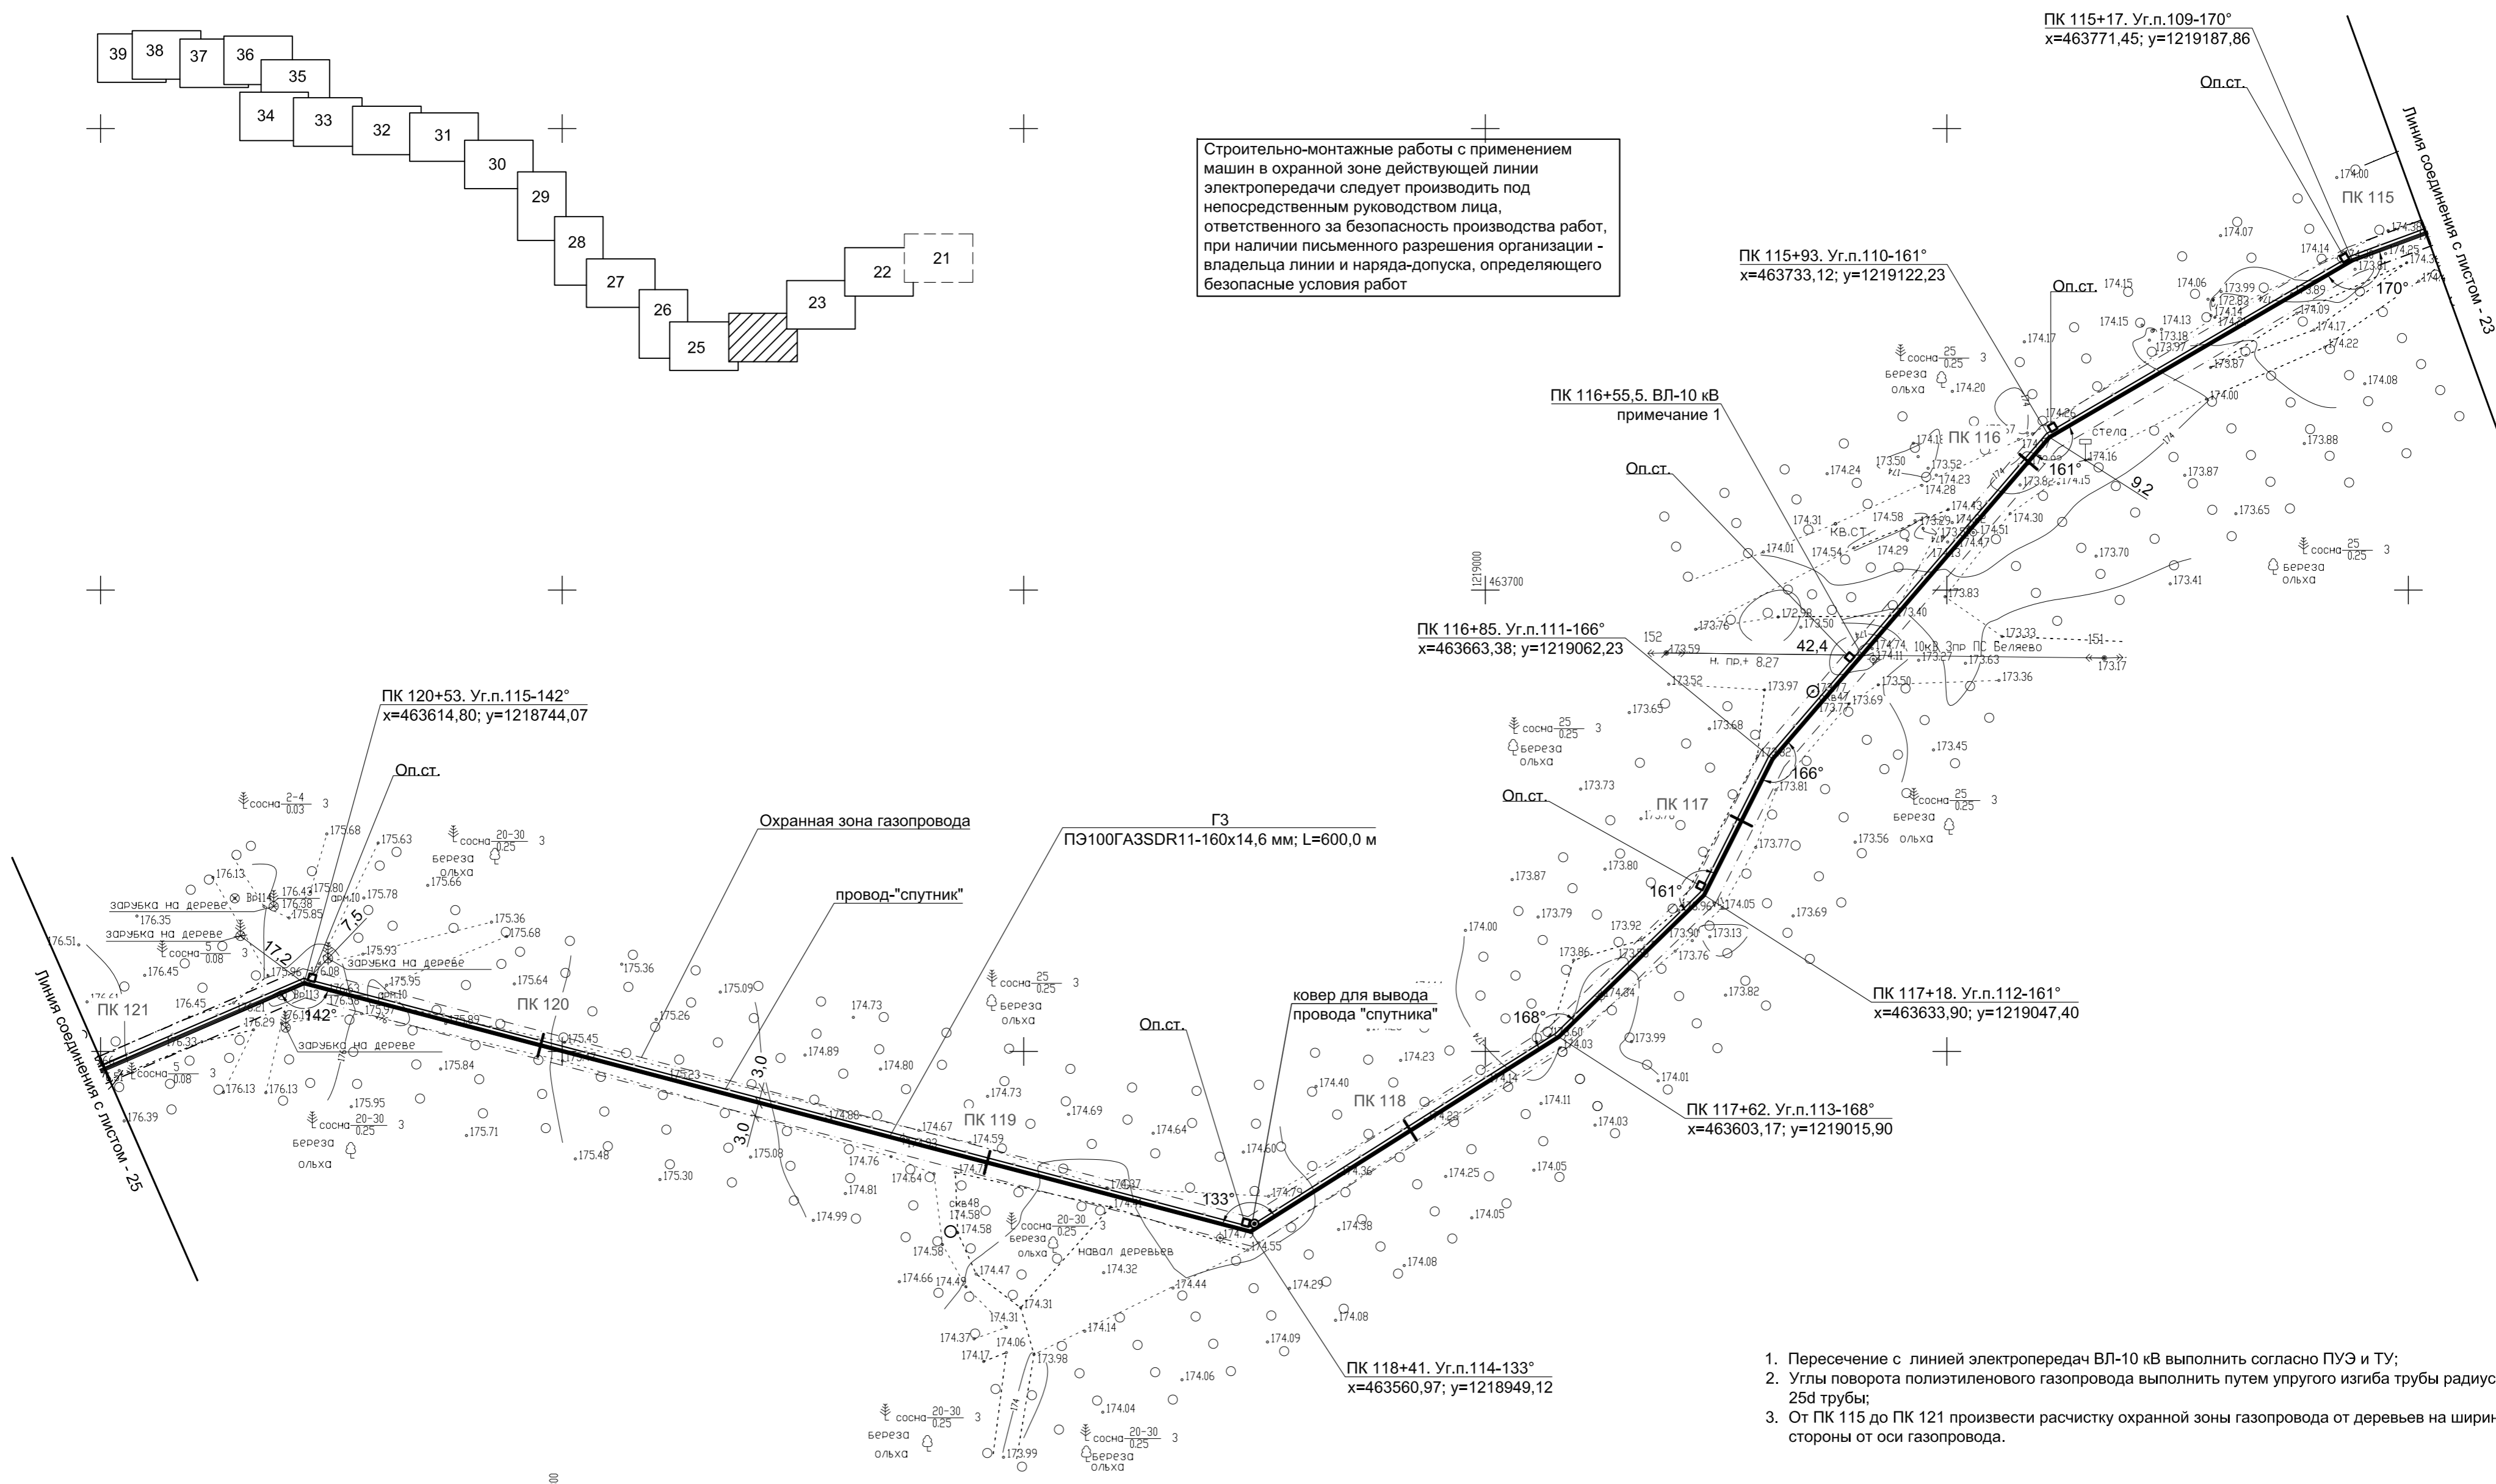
39 38 37 36 35 34 33 32 31 30 29 28 27 26 25 23 22 21

Строительно-монтажные работы с применением машин в охранной зоне действующей линии электропередачи следует производить под непосредственным руководством лица, ответственного за безопасность производства работ, при наличии письменного разрешения организации - владельца линии и наряда-допуска, определяющего безопасные условия работ

ПК 115+17. Уг.п.109-170°
x=463771,45; y=1219187,86

Оп.ст.

Линия соединения с листом - 23

ПК 115

170°

ПК 115+93. Уг.п.110-161°
x=463733,12; y=1219122,23

Оп.ст.

ПК 116+55,5. ВЛ-10 кВ
примечание 1

ПК 116

161°

9.2

стела

кв.ст

Оп.ст.

ПК 116+85. Уг.п.111-166°
x=463663,38; y=1219062,23

152

42,4

10кВ 3пр ПС Беляево

н. пр.+ 8.27

151

1219000
463700

166°

Оп.ст.

ПК 117

161°

ПК 117+18. Уг.п.112-161°
x=463633,90; y=1219047,40

168°

ПК 117+62. Уг.п.113-168°
x=463603,17; y=1219015,90

ПК 120+53. Уг.п.115-142°
x=463614,80; y=1218744,07

Оп.ст.

Охранная зона газопровода

ГЗ
ПЭ100ГАЗSDR11-160х14,6 мм; L=600,0 м

провод-"спутник"

ковер для вывода
провода "спутника"

Оп.ст.

ПК 121

ПК 120

ПК 119

ПК 118

142°

133°

17.2

7.5

3,0

3,0

зарубка на дереве

зарубка на дереве

зарубка на дереве

зарубка на дереве

навал деревьев

скв48

Линия соединения с листом - 25

сосна $\frac{25}{0.25}$ 3
береза
ольха

ПК 118+41. Уг.п.114-133°
x=463560,97; y=1218949,12

1. Пересечение с линией электропередач ВЛ-10 кВ выполнить согласно ПУЭ и ТУ;
2. Углы поворота полиэтиленового газопровода выполнить путем упругого изгиба трубы радиус
25d трубы;
3. От ПК 115 до ПК 121 произвести расчистку охранной зоны газопровода от деревьев на ширин
стороны от оси газопровода.